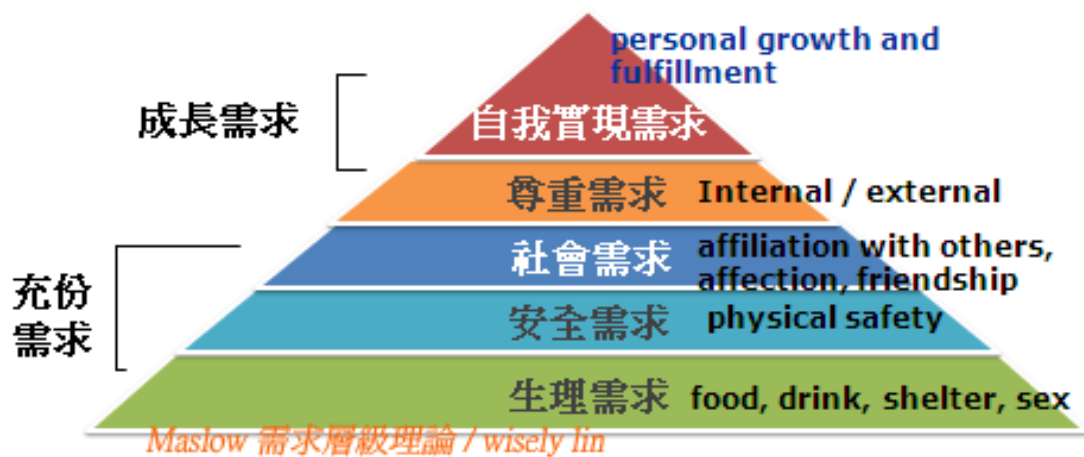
成長需求

personal growth and fulfillment
自我實現需求

尊重需求 Internal / external

充份需求

社會需求 affiliation with others, affection, friendship

安全需求 physical safety

生理需求 food, drink, shelter, sex

Maslow 需求層級理論 / wisely lin